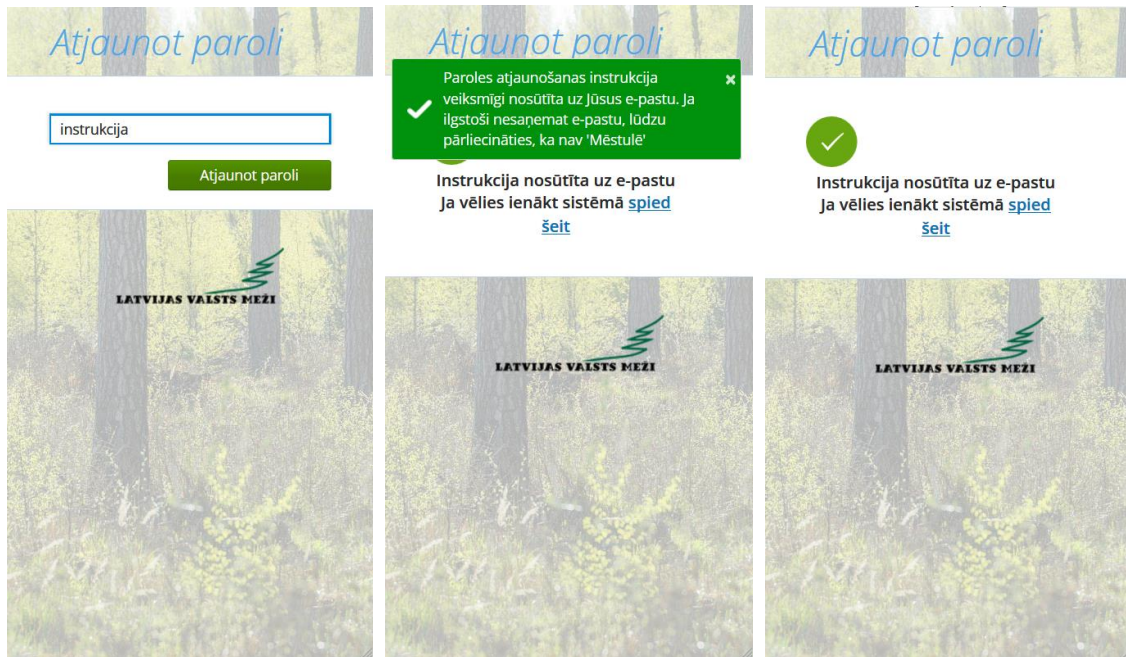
Atjaunot paroli

instrukcija

Atjaunot paroli

LATVIJAS VALSTS MEŽI

Atjaunot paroli

Paroles atjaunošanas instrukcija veiksmīgi nosūtīta uz Jūsus e-pastu. Ja ilgstoši nesaņemat e-pastu, lūdzu pārliecināties, ka nav 'Mēstulē'

×

Instrukcija nosūtīta uz e-pastu
Ja vēlies ienākt sistēmā spied šeit

LATVIJAS VALSTS MEŽI

Atjaunot paroli

Instrukcija nosūtīta uz e-pastu
Ja vēlies ienākt sistēmā spied šeit

LATVIJAS VALSTS MEŽI